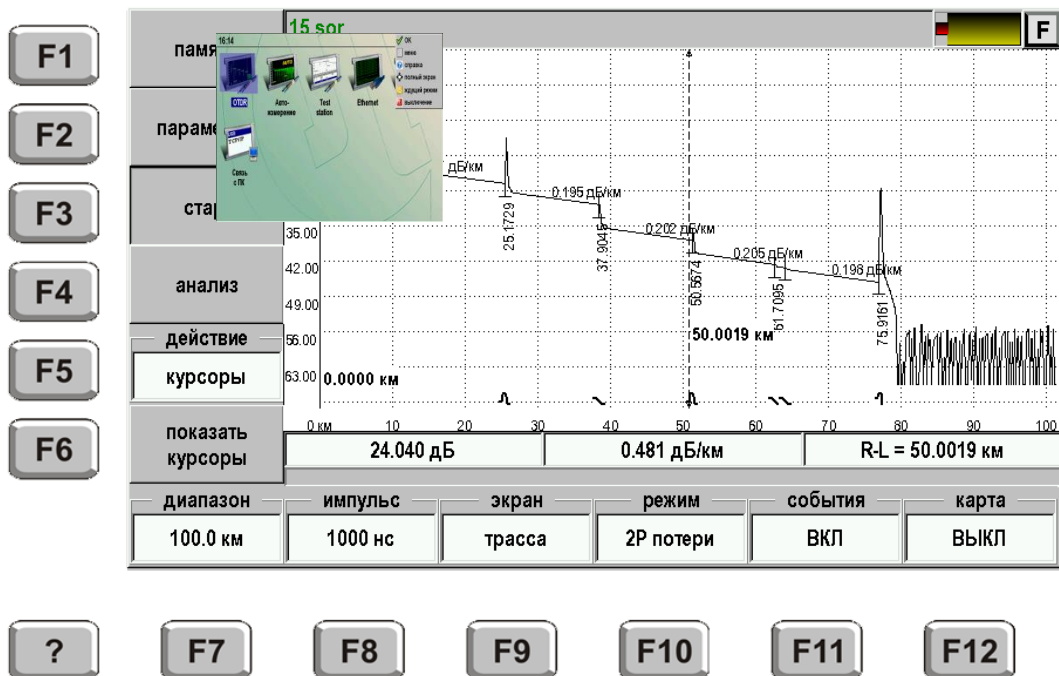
F1

F2

F3

F4

F5

F6

памя

параме

стар

анализ

действие

курсоры

показать курсоры

15 sor

F

16:14

OTDR

Авто-измерение

Test station

Ethernet

Связь с ПК

OK

меню

справка

полный экран

ждущий режим

выключение

дБ/км

0.195 дБ/км

0.202 дБ/км

0.205 дБ/км

0.198 дБ/км

25.1729

37.9045

50.5674

61.7095

75.9161

35.00

42.00

49.00

56.00

63.00

0.0000 км

50.0019 км

0 км

10

20

30

40

50

60

70

80

90

100

24.040 дБ

0.481 дБ/км

R-L = 50.0019 км

| диапазон | импульс | экран | режим | события | карта |
|---|---|---|---|---|---|
| 100.0 км | 1000 нс | трасса | 2Р потери | ВКЛ | ВЫКЛ |

?

F7

F8

F9

F10

F11

F12